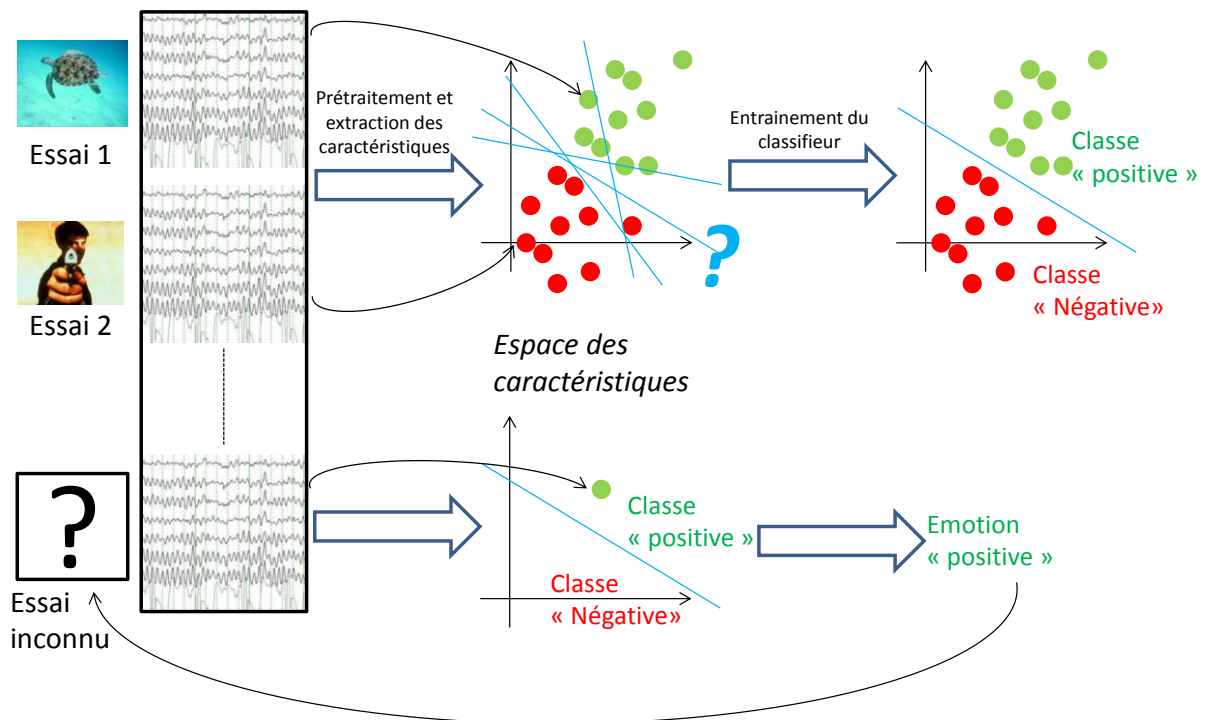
Essai 1

Essai 2

Prétraitement et extraction des caractéristiques

?

Entrainement du classifieur

Classe « positive »

Classe « Négative»

Espace des caractéristiques

?

Essai inconnu

Classe « positive »

Classe « Négative»

Emotion « positive »